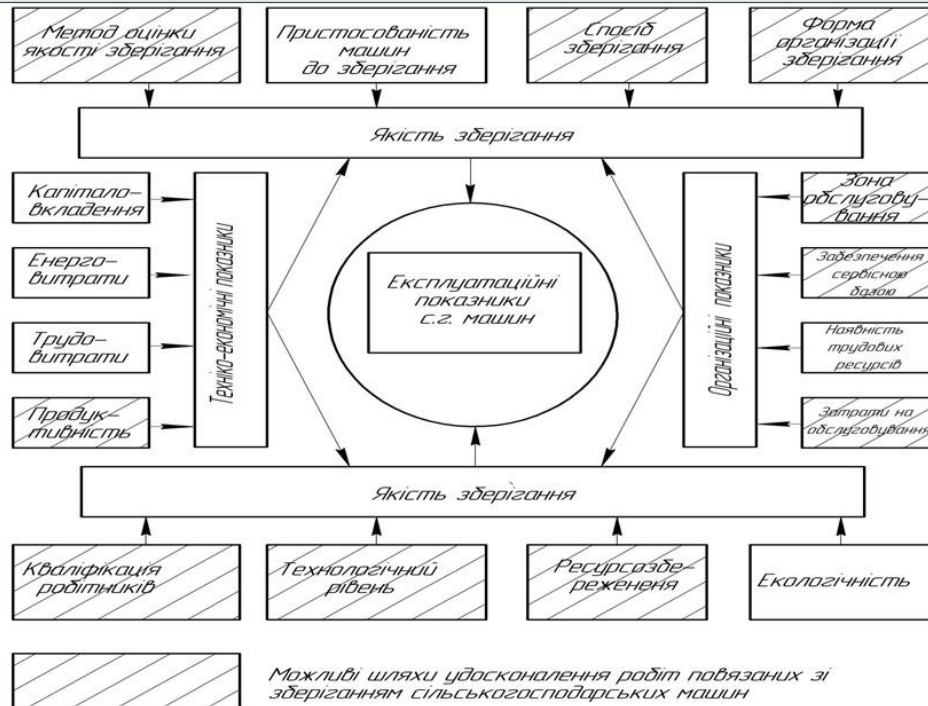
Метод оцінки якості зберігання

Пристосованість машин до зберігання

Спосіб зберігання

Форма організації зберігання

Якість зберігання

Капіталовкладення

Енерговитрати

Трудовитрати

Продуктивність

Техніко-економічні показники

Експлуатаційні показники с.г. машин

Організаційні показники

Зона обслуговування

Забезпечення сервісною базою

Наявність трудових ресурсів

Затрати на обслуговування

Якість зберігання

Кваліфікація робітників

Технологічний рівень

Ресурсозбереження

Екологічність

Можливі шляхи удосконалення робіт повязаних зі зберіганням сільськогосподарських машин